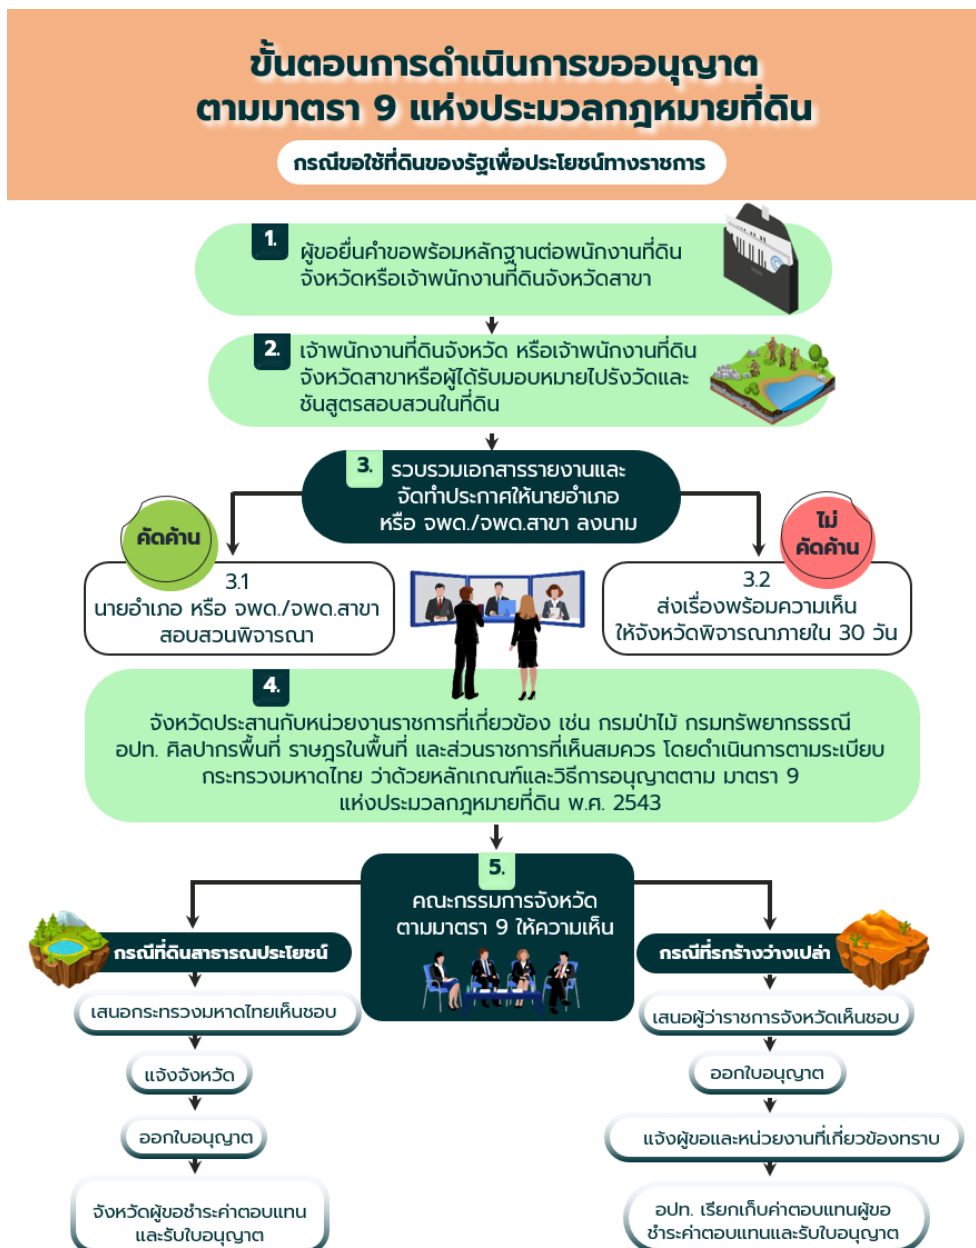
ขั้นตอนการดำเนินการขออนุญาต
ตามมาตรา 9 แห่งประมวลกฎหมายที่ดิน

กรณีขอใช้ที่ดินของรัฐเพื่อประโยชน์ทางราชการ

1. ผู้ขอยื่นคำขอพร้อมหลักฐานต่อพนักงานที่ดินจังหวัดหรือเจ้าพนักงานที่ดินจังหวัดสาขา

2. เจ้าพนักงานที่ดินจังหวัด หรือเจ้าพนักงานที่ดินจังหวัดสาขาหรือผู้ได้รับมอบหมายไปรังวัดและชันสูตรสอบสวนในที่ดิน

3. รวบรวมเอกสารรายงานและจัดทำประกาศให้นายอำเภอ หรือ จพด./จพด.สาขา ลงนาม

คัดค้าน

3.1
นายอำเภอ หรือ จพด./จพด.สาขา สอบสวนพิจารณา

ไม่คัดค้าน

3.2
ส่งเรื่องพร้อมความเห็นให้จังหวัดพิจารณาภายใน 30 วัน

4.
จังหวัดประสานกับหน่วยงานราชการที่เกี่ยวข้อง เช่น กรมป่าไม้ กรมทรัพยากรธรณี อปท. ศิลปากรพื้นที่ ราษฎรในพื้นที่ และส่วนราชการที่เห็นสมควร โดยดำเนินการตามระเบียบกระทรวงมหาดไทย ว่าด้วยหลักเกณฑ์และวิธีการอนุญาตตาม มาตรา 9 แห่งประมวลกฎหมายที่ดิน พ.ศ. 2543

5.
คณะกรรมการจังหวัด ตามมาตรา 9 ให้ความเห็น

กรณีที่ดินสาธารณประโยชน์

เสนอกระทรวงมหาดไทยเห็นชอบ

แจ้งจังหวัด

ออกใบอนุญาต

จังหวัดผู้ขอชำระค่าตอบแทน และรับใบอนุญาต

กรณีที่รกร้างว่างเปล่า

เสนอผู้ว่าราชการจังหวัดเห็นชอบ

ออกใบอนุญาต

แจ้งผู้ขอและหน่วยงานที่เกี่ยวข้องทราบ

อปท. เรียกเก็บค่าตอบแทนผู้ขอ ชำระค่าตอบแทนและรับใบอนุญาต